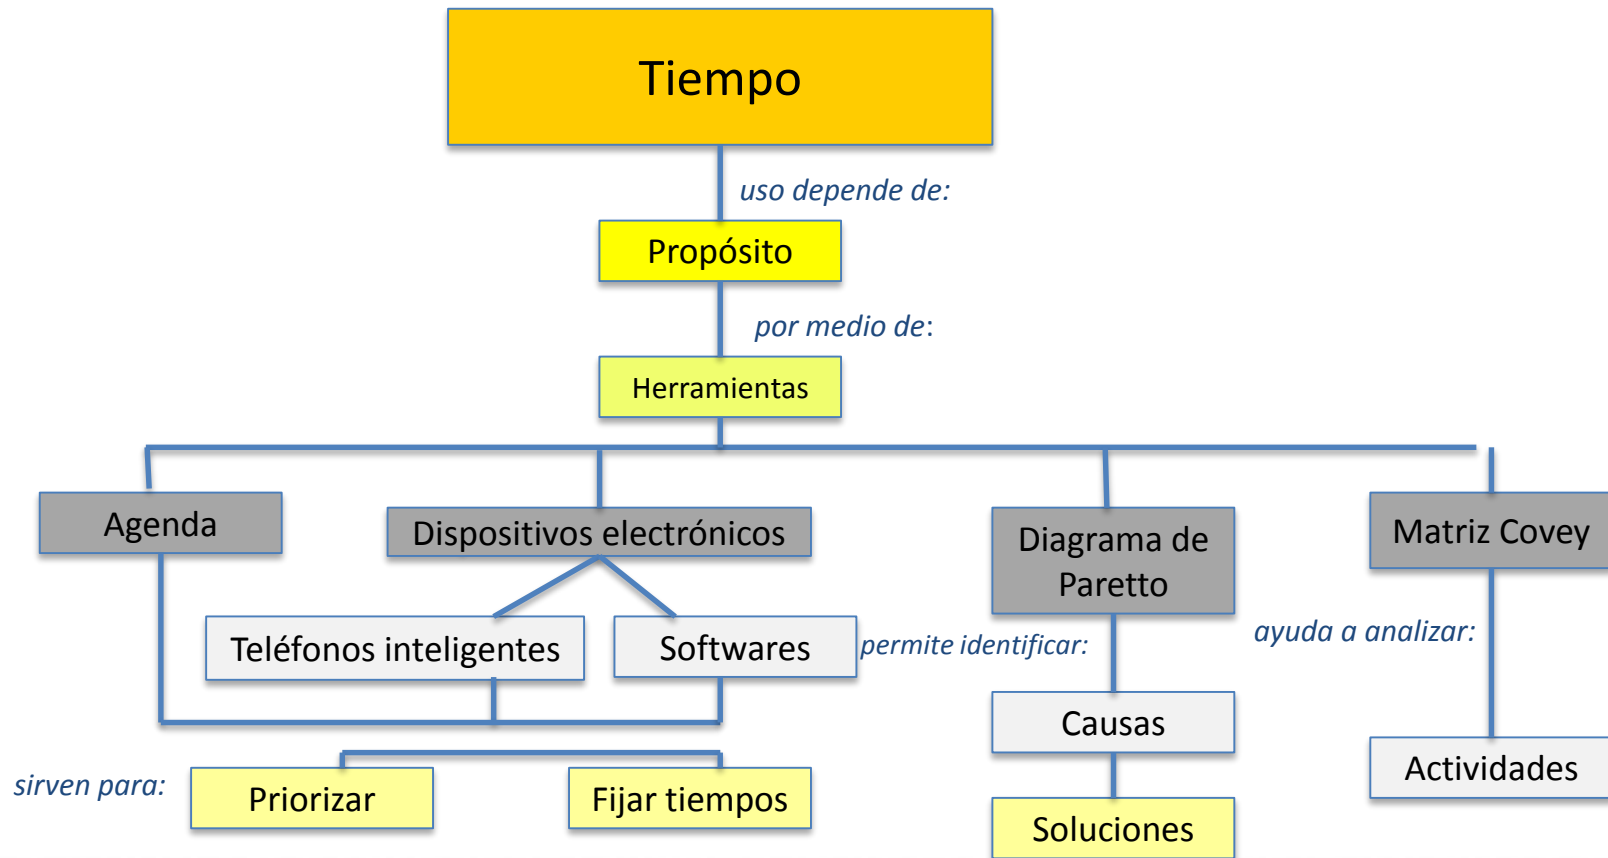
Tiempo

uso depende de:

Propósito

por medio de:

Herramientas

Agenda

Dispositivos electrónicos

Diagrama de Paretto

Matriz Covey

Teléfonos inteligentes

Softwares

permite identificar:

ayuda a analizar:

Causas

Actividades

sirven para:

Priorizar

Fijar tiempos

Soluciones